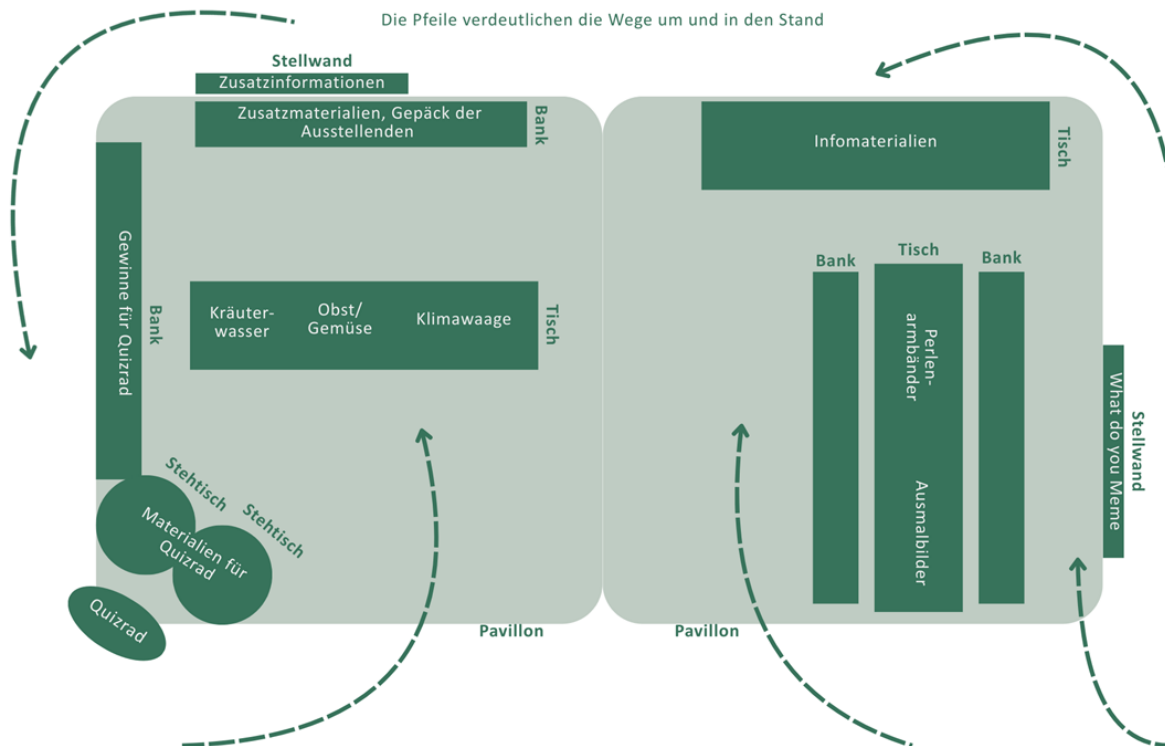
Die Pfeile verdeutlichen die Wege um und in den Stand

Stellwand
Zusatzinformationen
Zusatzmaterialien, Gepäck der Ausstellenden
Bank

Infomaterialien
Tisch

Gewinne für Quizrad
Bank

Kräuterwasser
Obst/ Gemüse
Klimawaage
Tisch

Bank
Tisch
Bank
Perlenarmbänder
Ausmalbilder

Stellwand
What do you Meme

Stehtisch
Stehtisch
Materialien für Quizrad
Quizrad

Pavillon
Pavillon